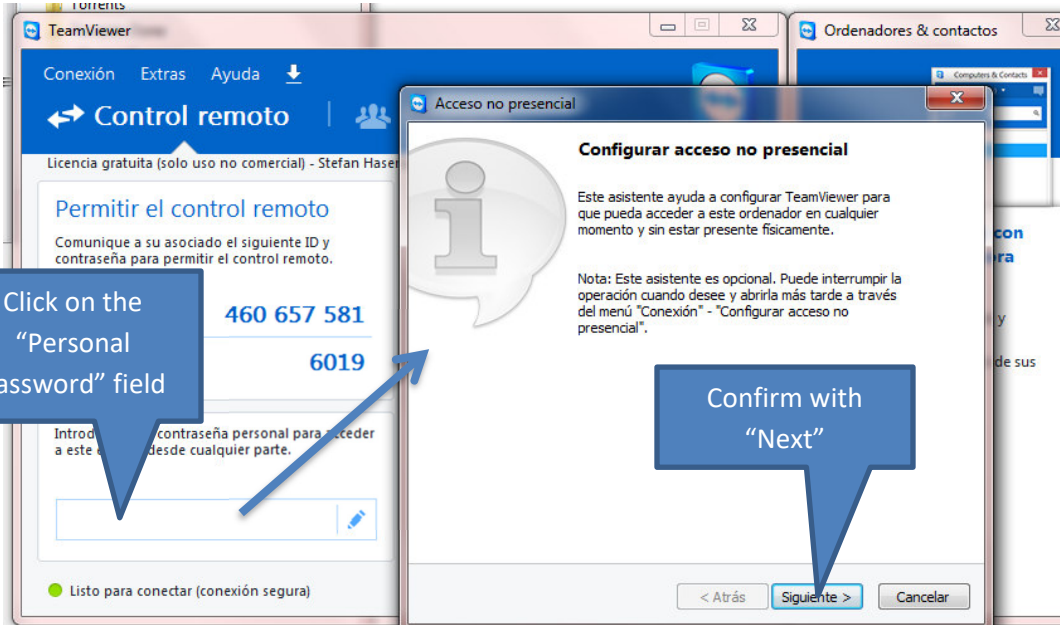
Torrents

TeamViewer

Conexión Extras Ayuda

Control remoto

Licencia gratuita (solo uso no comercial) - Stefan Haser

Permitir el control remoto

Comunique a su asociado el siguiente ID y contraseña para permitir el control remoto.

460 657 581

6019

Introd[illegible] contraseña personal para acceder a este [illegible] desde cualquier parte.

Listo para conectar (conexión segura)

Click on the "Personal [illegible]assword" field

Ordenadores & contactos

Computers & Contacts

con
ra

y

de sus

Acceso no presencial

Configurar acceso no presencial

Este asistente ayuda a configurar TeamViewer para que pueda acceder a este ordenador en cualquier momento y sin estar presente físicamente.

Nota: Este asistente es opcional. Puede interrumpir la operación cuando desee y abrirla más tarde a través del menú "Conexión" - "Configurar acceso no presencial".

Confirm with "Next"

< Atrás Siguiente > Cancelar